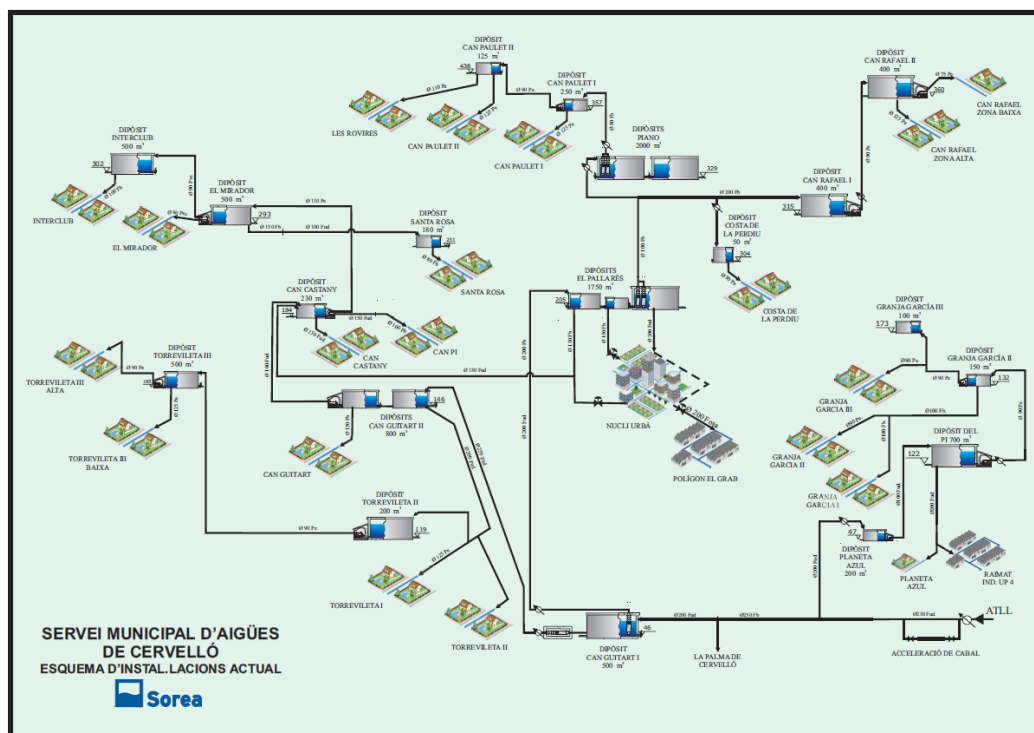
DIPÒSIT
CAN PAULET II
125 m³
438

DIPÒSIT
CAN PAULET I
250 m³
357

LES ROVIRES
CAN PAULET II
CAN PAULET I

DIPÒSITS
PIANO
2000 m³
329

DIPÒSIT
CAN RAFAEL II
400 m³
360

CAN RAFAEL
ZONA BAIXA

CAN RAFAEL
ZONA ALTA

DIPÒSIT
INTERCLUB
500 m³
302

INTERCLUB

DIPÒSIT
EL MIRADOR
500 m³
293

EL MIRADOR

DIPÒSIT
SANTA ROSA
180 m³
251

SANTA ROSA

DIPÒSIT
CAN RAFAEL I
400 m³
315

DIPÒSIT
COSTA DE
LA PERDIU
50 m³
304

COSTA DE
LA PERDIU

DIPÒSITS
EL PALLARÈS
1750 m³
205

DIPÒSIT
CAN CASTANY
230 m³
184

CAN
CASTANY

CAN PI

DIPÒSIT
TORREVILETA III
500 m³
185

TORREVILETA III
ALTA

TORREVILETA III
BAIXA

DIPÒSITS
CAN GUITART II
800 m³
166

CAN GUITART

NUCLI URBÀ

POLÍGON EL GRAB

DIPÒSIT
GRANJA GARCÍA III
100 m³
173

DIPÒSIT
GRANJA GARCÍA II
150 m³
132

GRANJA
GARCIA III

GRANJA
GARCIA II

DIPÒSIT DEL
PI 700 m³
122

GRANJA
GARCIA I

DIPÒSIT
TORREVILETA II
200 m³
139

TORREVILETA I

TORREVILETA II

DIPÒSIT
PLANETA
AZUL
200 m³
47

PLANETA
AZUL

RAIMAT
IND. UP 4

DIPÒSIT
CAN GUITART I
500 m³
46

LA PALMA DE
CERVELLÓ

ATLL

ACCELERACIÓ DE CABAL

SERVEI MUNICIPAL D'AIGÜES
DE CERVELLÓ
ESQUEMA D'INSTAL.LACIONS ACTUAL

Sorea